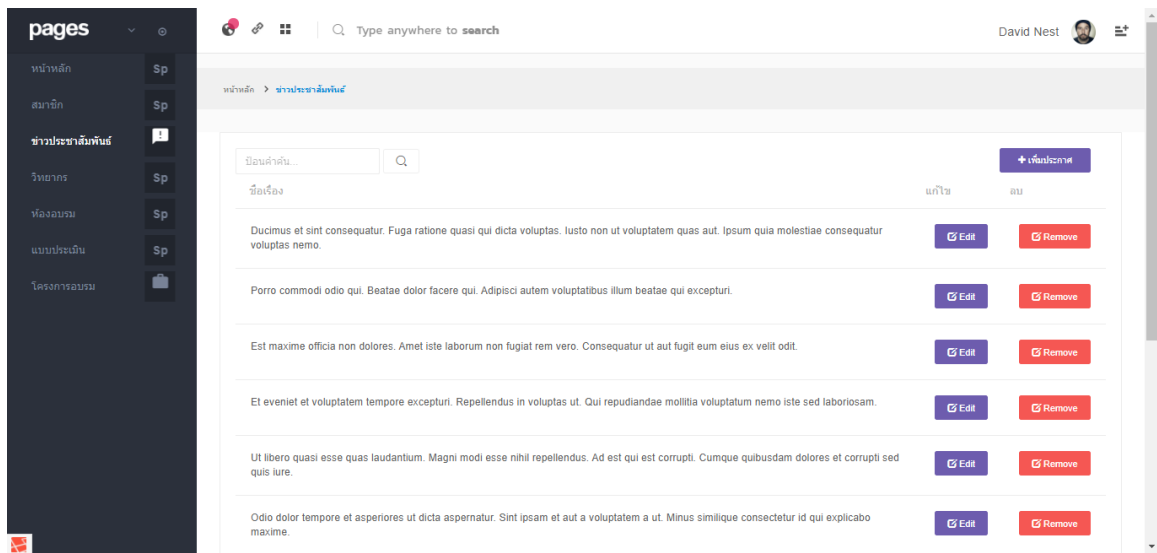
pages

หน้าหลัก Sp
สมาชิก Sp
ข่าวประชาสัมพันธ์
วิทยากร Sp
ห้องอบรม Sp
แบบประเมิน Sp
โครงการอบรม

Type anywhere to search

David Nest

หน้าหลัก > ข่าวประชาสัมพันธ์

ป้อนคำค้น...

+ เพิ่มประกาศ

| ชื่อเรื่อง | แก้ไข | ลบ |
|---|---|---|
| Ducimus et sint consequatur. Fuga ratione quasi qui dicta voluptas. Iusto non ut voluptatem quas aut. Ipsum quia molestiae consequatur voluptas nemo. | Edit | Remove |
| Porro commodi odio qui. Beatae dolor facere qui. Adipisci autem voluptatibus illum beatae qui excepturi. | Edit | Remove |
| Est maxime officia non dolores. Amet iste laborum non fugiat rem vero. Consequatur ut aut fugit eum eius ex velit odit. | Edit | Remove |
| Et eveniet et voluptatem tempore excepturi. Repellendus in voluptas ut. Qui repudiandae mollitia voluptatum nemo iste sed laboriosam. | Edit | Remove |
| Ut libero quasi esse quas laudantium. Magni modi esse nihil repellendus. Ad est qui est corrupti. Cumque quibusdam dolores et corrupti sed quis iure. | Edit | Remove |
| Odio dolor tempore et asperiores ut dicta aspernatur. Sint ipsam et aut a voluptatem a ut. Minus similique consectetur id qui explicabo maxime. | Edit | Remove |